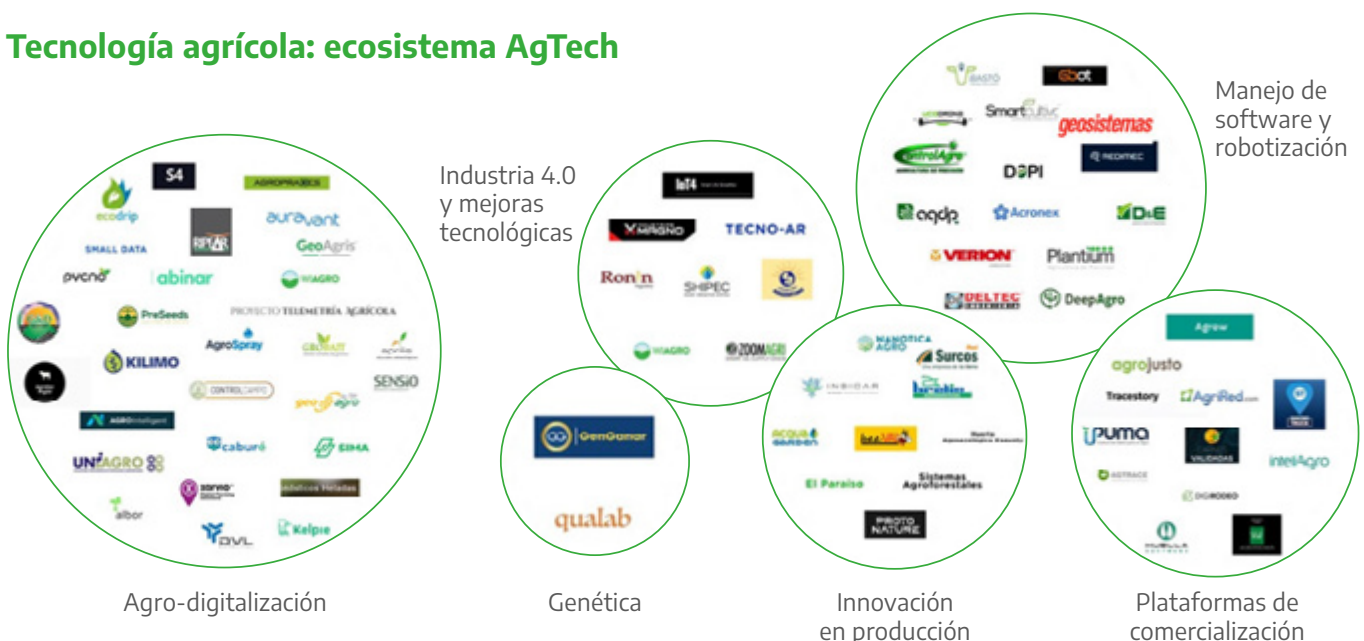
Tecnología agrícola: ecosistema AgTech

Industria 4.0 y mejoras tecnológicas

Manejo de software y robotización

S4
AGROPRAXIS
ecodrip
RIPLAR
auravant
SMALL DATA
GeoAgris
pvcno
abinar
VIAGRO
PreSeeds
PROYECTO TELEMETRÍA AGRÍCOLA
AgroSpray
KILIMO
CONTROLCAMPO
SENSIO
AGROintelligent
caburé
EIMA
UNIAGRO
sarmo
albor
DVL
Kelpie

IoT4
MAGNO
TECNO-AR
Ronin
SHIPEC
VIAGRO
ZOOMAGRI

GenGanar
qualab

Ebot
Smart
geosistemas
REDIMEC
DOPI
aqdp
Acronex
D&E
VERION
Plantium
DELTEC
DeepAgro

NANOTICA AGRO
Surcos
INBIOAR
ACQUA GARDEN
El Paraíso
Sistemas Agroforestales
PROTO NATURE

Agrow
agrojusto
Tracestory
AgriRed.com
PUMA
VALIDADAS
inteliAgro
DIGRODEO

Agro-digitalización

Genética

Innovación en producción

Plataformas de comercialización